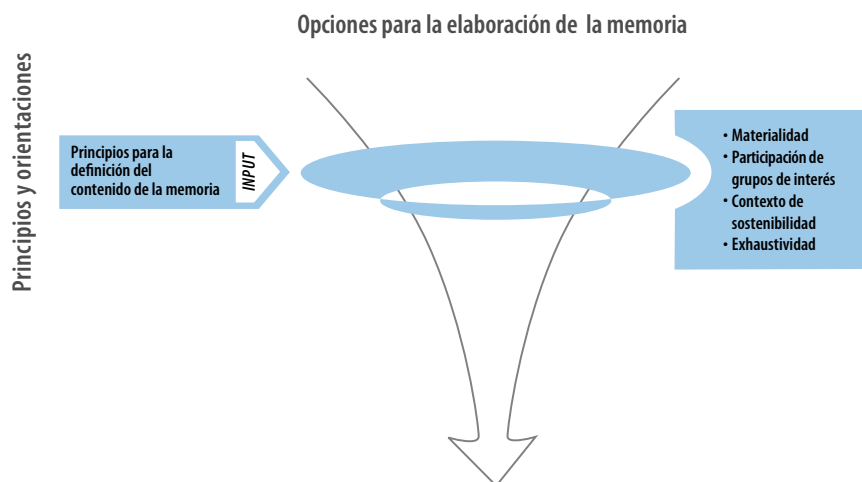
Opciones para la elaboración de la memoria

Principios y orientaciones

Principios para la definición del contenido de la memoria

INPUT

• Materialidad
• Participación de grupos de interés
• Contexto de sostenibilidad
• Exhaustividad